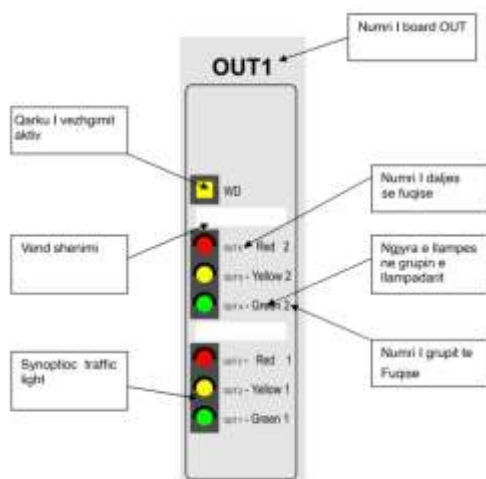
Numri I board OUT

OUT1

Qarku I vezhgimit aktiv

WD

Numri I daljes se fuqise

Vend shenimi

OUT1 - Red 2

OUT1 - Yellow 2

OUT1 - Green 2

Ngjyra e llampes ne grupin e llampadarit

Numri I grupit te Fuqise

Synoptioc traffic light

OUT1 - Red 1

OUT1 - Yellow 1

OUT1 - Green 1